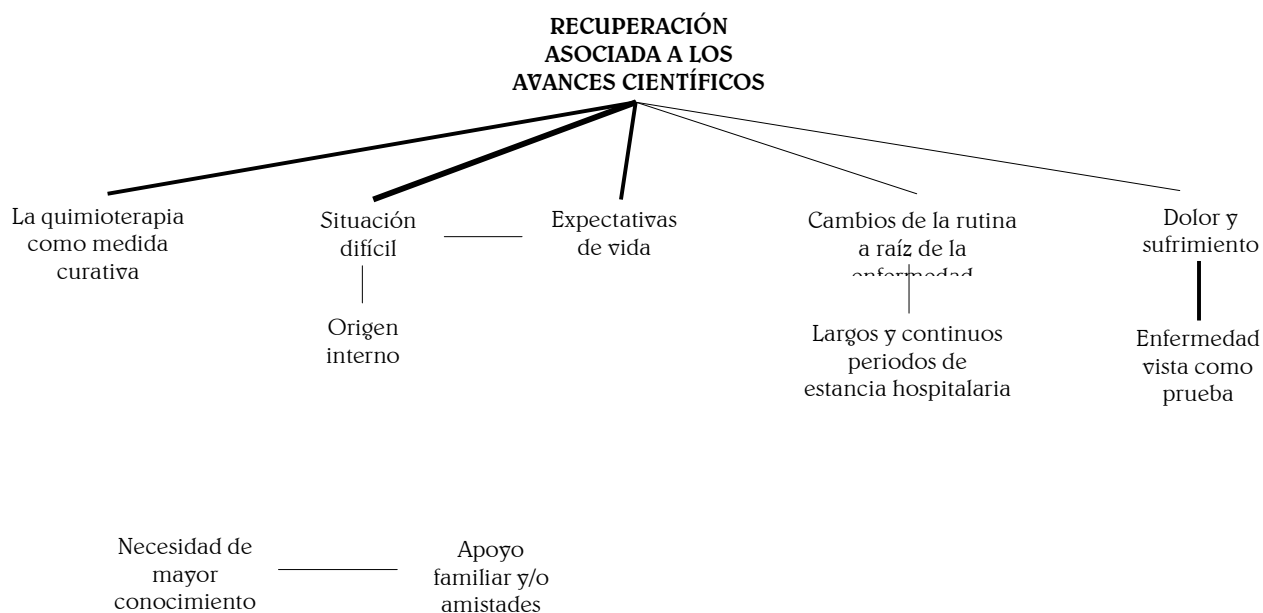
RECUPERACIÓN ASOCIADA A LOS AVANCES CIENTÍFICOS

La quimioterapia como medida curativa

Situación difícil

Expectativas de vida

Cambios de la rutina a raíz de la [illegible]

Dolor y sufrimiento

Origen interno

Largos y continuos periodos de estancia hospitalaria

Enfermedad vista como prueba

Necesidad de mayor conocimiento

Apoyo familiar y/o amistades